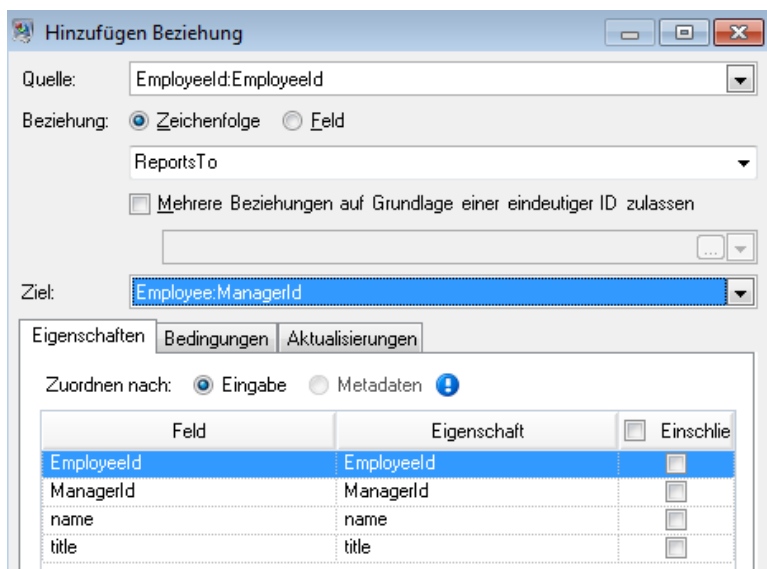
Hinzufügen Beziehung

Quelle: EmployeeId:EmployeeId

Beziehung: Zeichenfolge Feld

ReportsTo

Mehrere Beziehungen auf Grundlage einer eindeutiger ID zulassen

...

Ziel: Employee:ManagerId

Eigenschaften | Bedingungen | Aktualisierungen

Zuordnen nach: Eingabe Metadaten

| Feld | Eigenschaft | Einschlie |
|---|---|---|
| EmployeeId | EmployeeId | |
| ManagerId | ManagerId | |
| name | name | |
| title | title | |